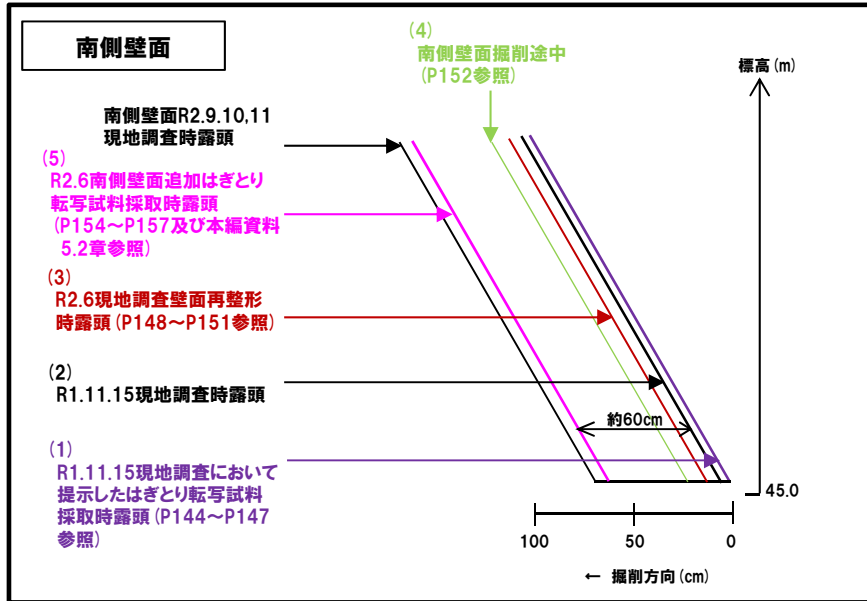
南側壁面

(4)
南側壁面掘削途中
(P152参照)

標高 (m)

南側壁面R2.9.10,11
現地調査時露頭

(5)
R2.6南側壁面追加はぎとり
転写試料採取時露頭
(P154～P157及び本編資料
5.2章参照)

(3)
R2.6現地調査壁面再整形
時露頭 (P148～P151参照)

(2)
R1.11.15現地調査時露頭

約60cm

(1)
R1.11.15現地調査において
提示したはぎとり転写試料
採取時露頭 (P144～P147
参照)

45.0

100　50　0

← 掘削方向 (cm)